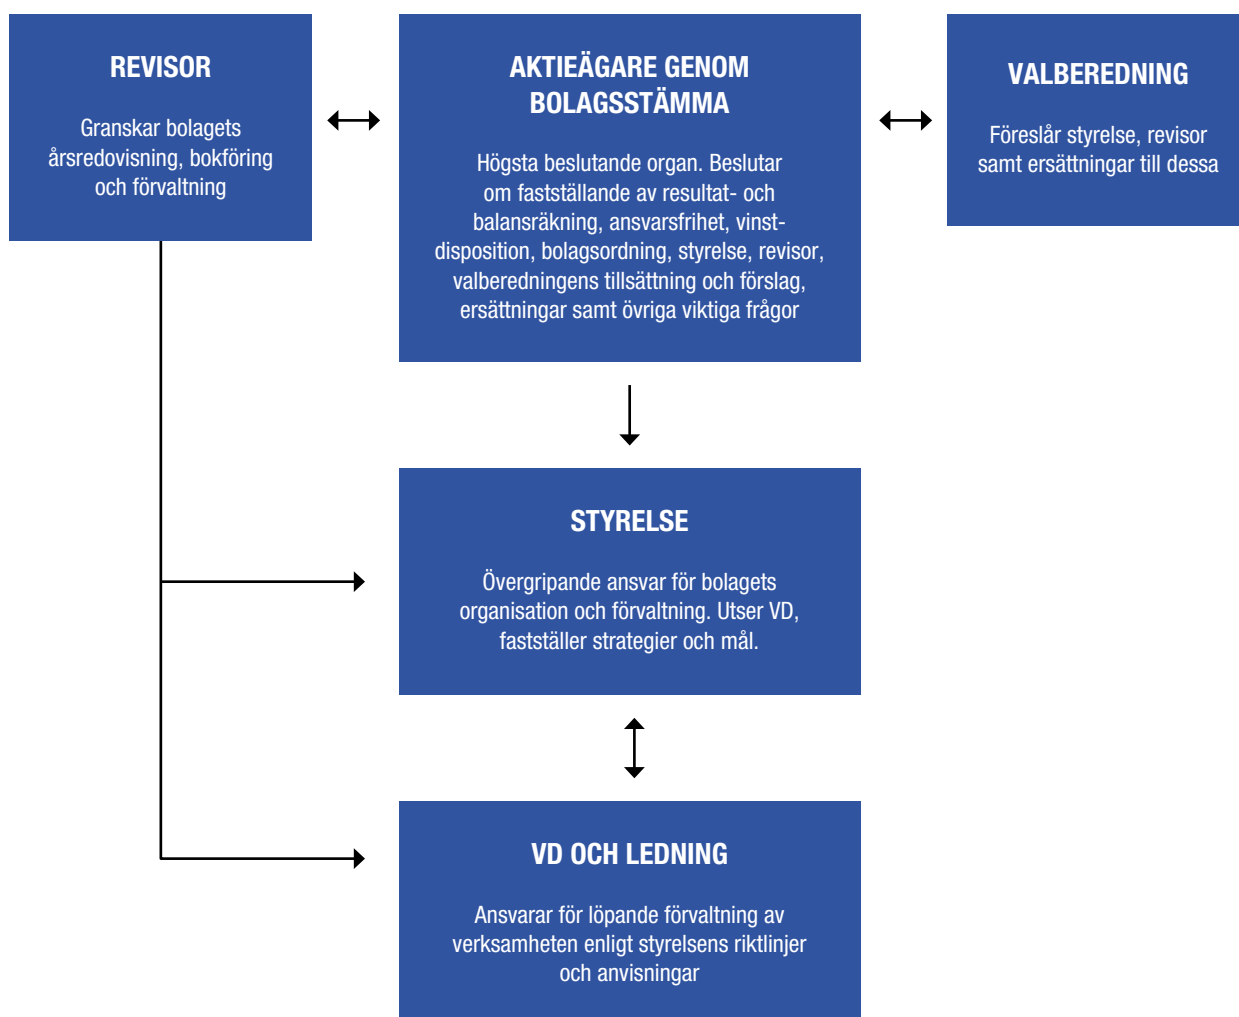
REVISOR

Granskar bolagets årsredovisning, bokföring och förvaltning

AKTIEÄGARE GENOM BOLAGSSTÄMMA

Högsta beslutande organ. Beslutar om fastställande av resultat- och balansräkning, ansvarsfrihet, vinstdisposition, bolagsordning, styrelse, revisor, valberedningens tillsättning och förslag, ersättningar samt övriga viktiga frågor

VALBEREDNING

Föreslår styrelse, revisor samt ersättningar till dessa

STYRELSE

Övergripande ansvar för bolagets organisation och förvaltning. Utser VD, fastställer strategier och mål.

VD OCH LEDNING

Ansvarar för löpande förvaltning av verksamheten enligt styrelsens riktlinjer och anvisningar